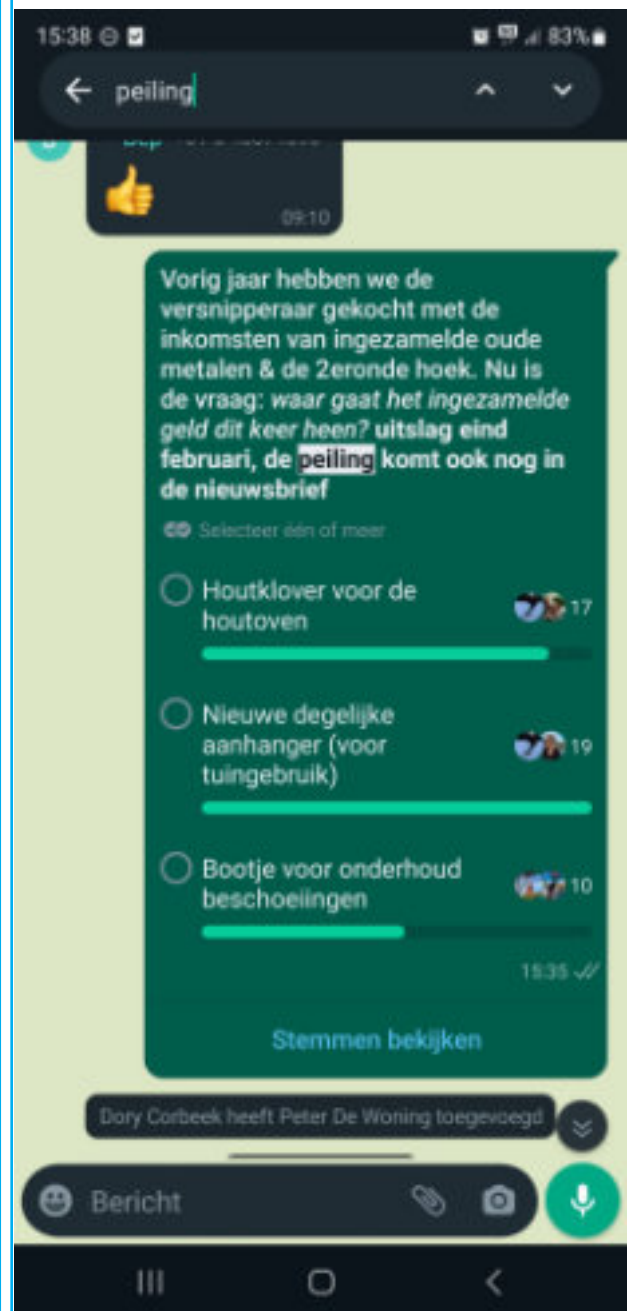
15:38 83%

peiling

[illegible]

09:10

Vorig jaar hebben we de versnipperaar gekocht met de inkomsten van ingezamelde oude metalen & de 2eronde hoek. Nu is de vraag: *waar gaat het ingezamelde geld dit keer heen?* **uitslag eind februari, de peiling komt ook nog in de nieuwsbrief**

Selecteer één of meer

Houtklover voor de houtoven 17

Nieuwe degelijke aanhanger (voor tuingebruik) 19

Bootje voor onderhoud beschoeiingen 10

15:35

Stemmen bekijken

Dory Corbeek heeft Peter De Woning toegevoegd

Bericht